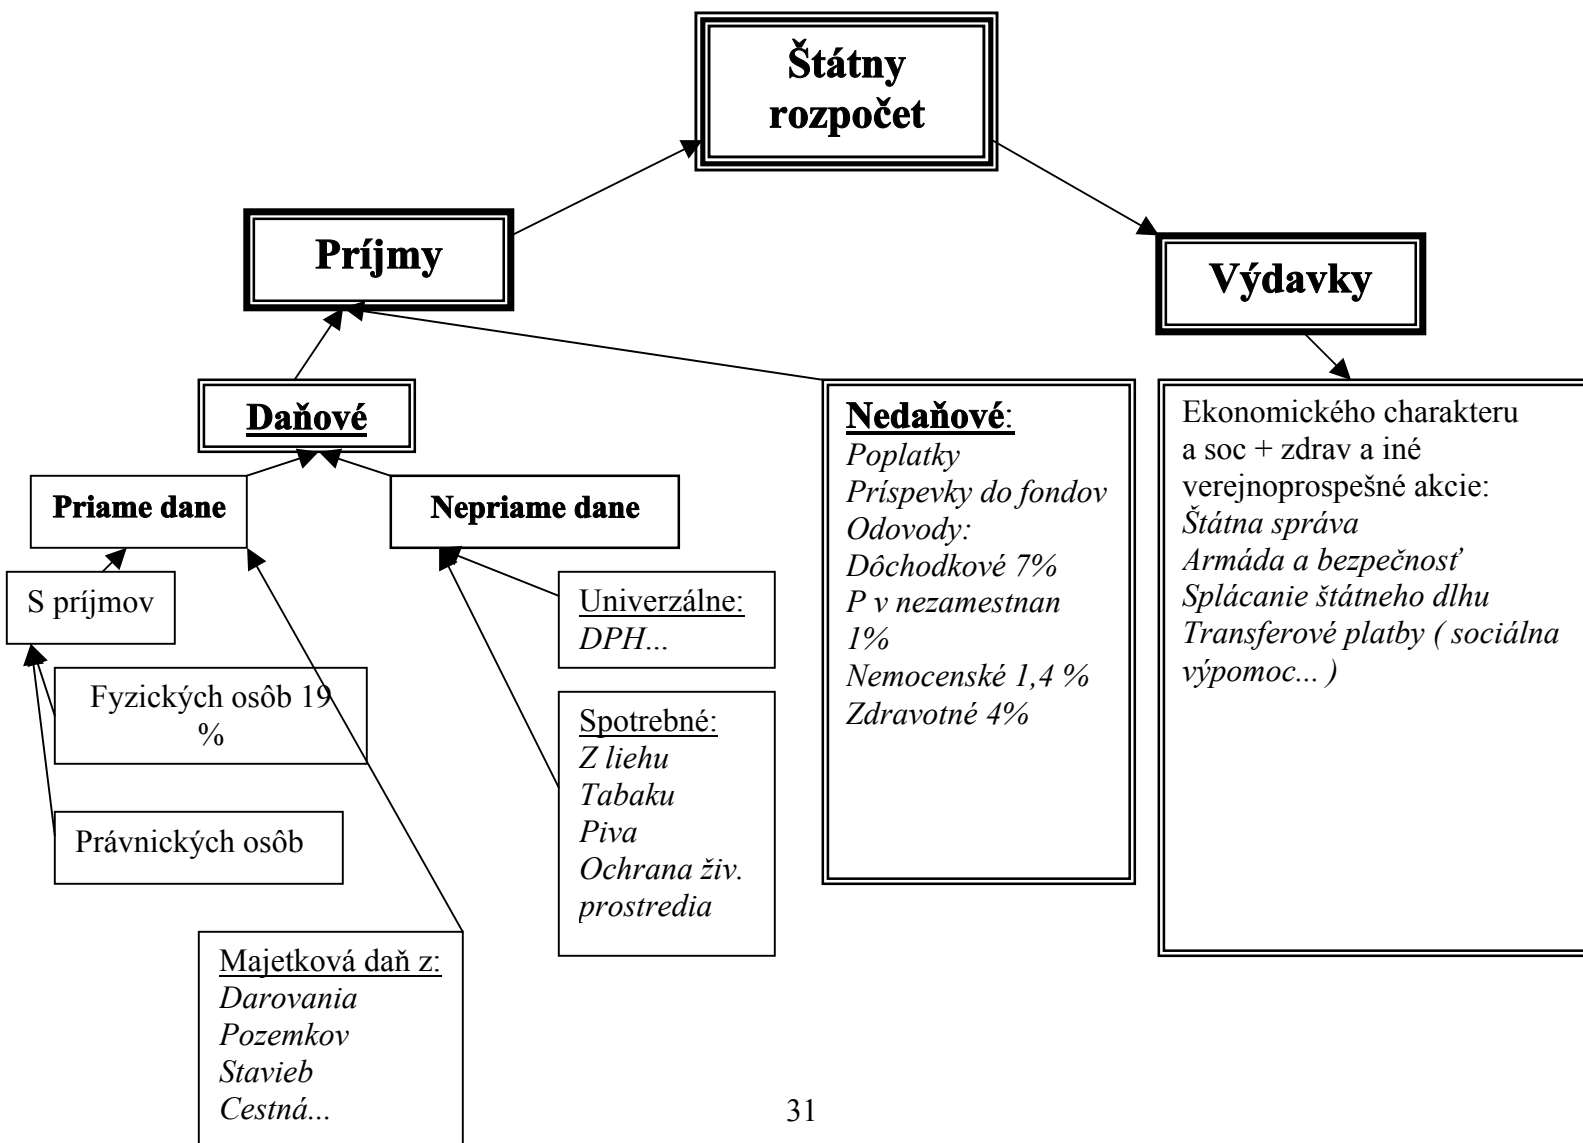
Štátny rozpočet

Príjmy

Výdavky

Daňové

Priame dane

Nepriame dane

S príjmov

Fyzických osôb 19 %

Právnických osôb

Majetková daň z:
*Darovania*
*Pozemkov*
*Stavieb*
*Cestná...*

Univerzálne:
*DPH...*

Spotrebné:
*Z liehu*
*Tabaku*
*Piva*
*Ochrana živ. prostredia*

Nedaňové:
*Poplatky*
*Príspevky do fondov*
*Odovody:*
*Dôchodkové 7%*
*P v nezamestnan 1%*
*Nemocenské 1,4 %*
*Zdravotné 4%*

Ekonomického charakteru a soc + zdrav a iné verejnoprospešné akcie:
*Štátna správa*
*Armáda a bezpečnosť*
*Splácanie štátneho dlhu*
*Transferové platby ( sociálna výpomoc... )*

31